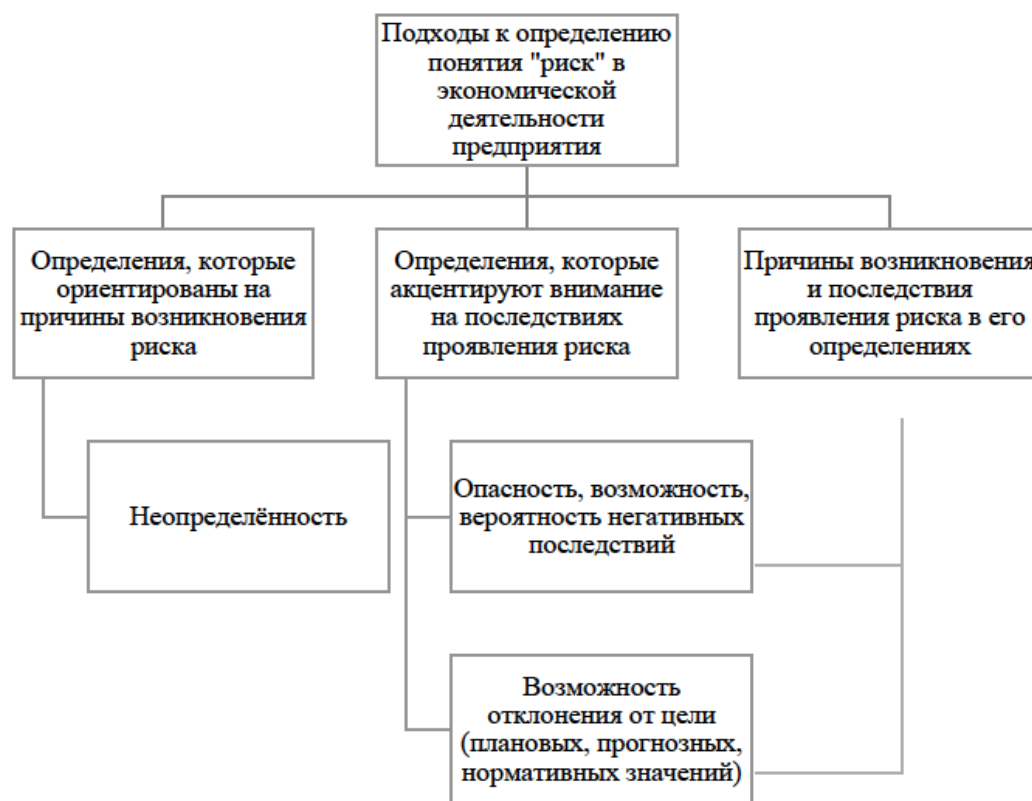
Подходы к определению понятия "риск" в экономической деятельности предприятия

Определения, которые ориентированы на причины возникновения риска

Определения, которые акцентируют внимание на последствиях проявления риска

Причины возникновения и последствия проявления риска в его определениях

Неопределённость

Опасность, возможность, вероятность негативных последствий

Возможность отклонения от цели (плановых, прогнозных, нормативных значений)